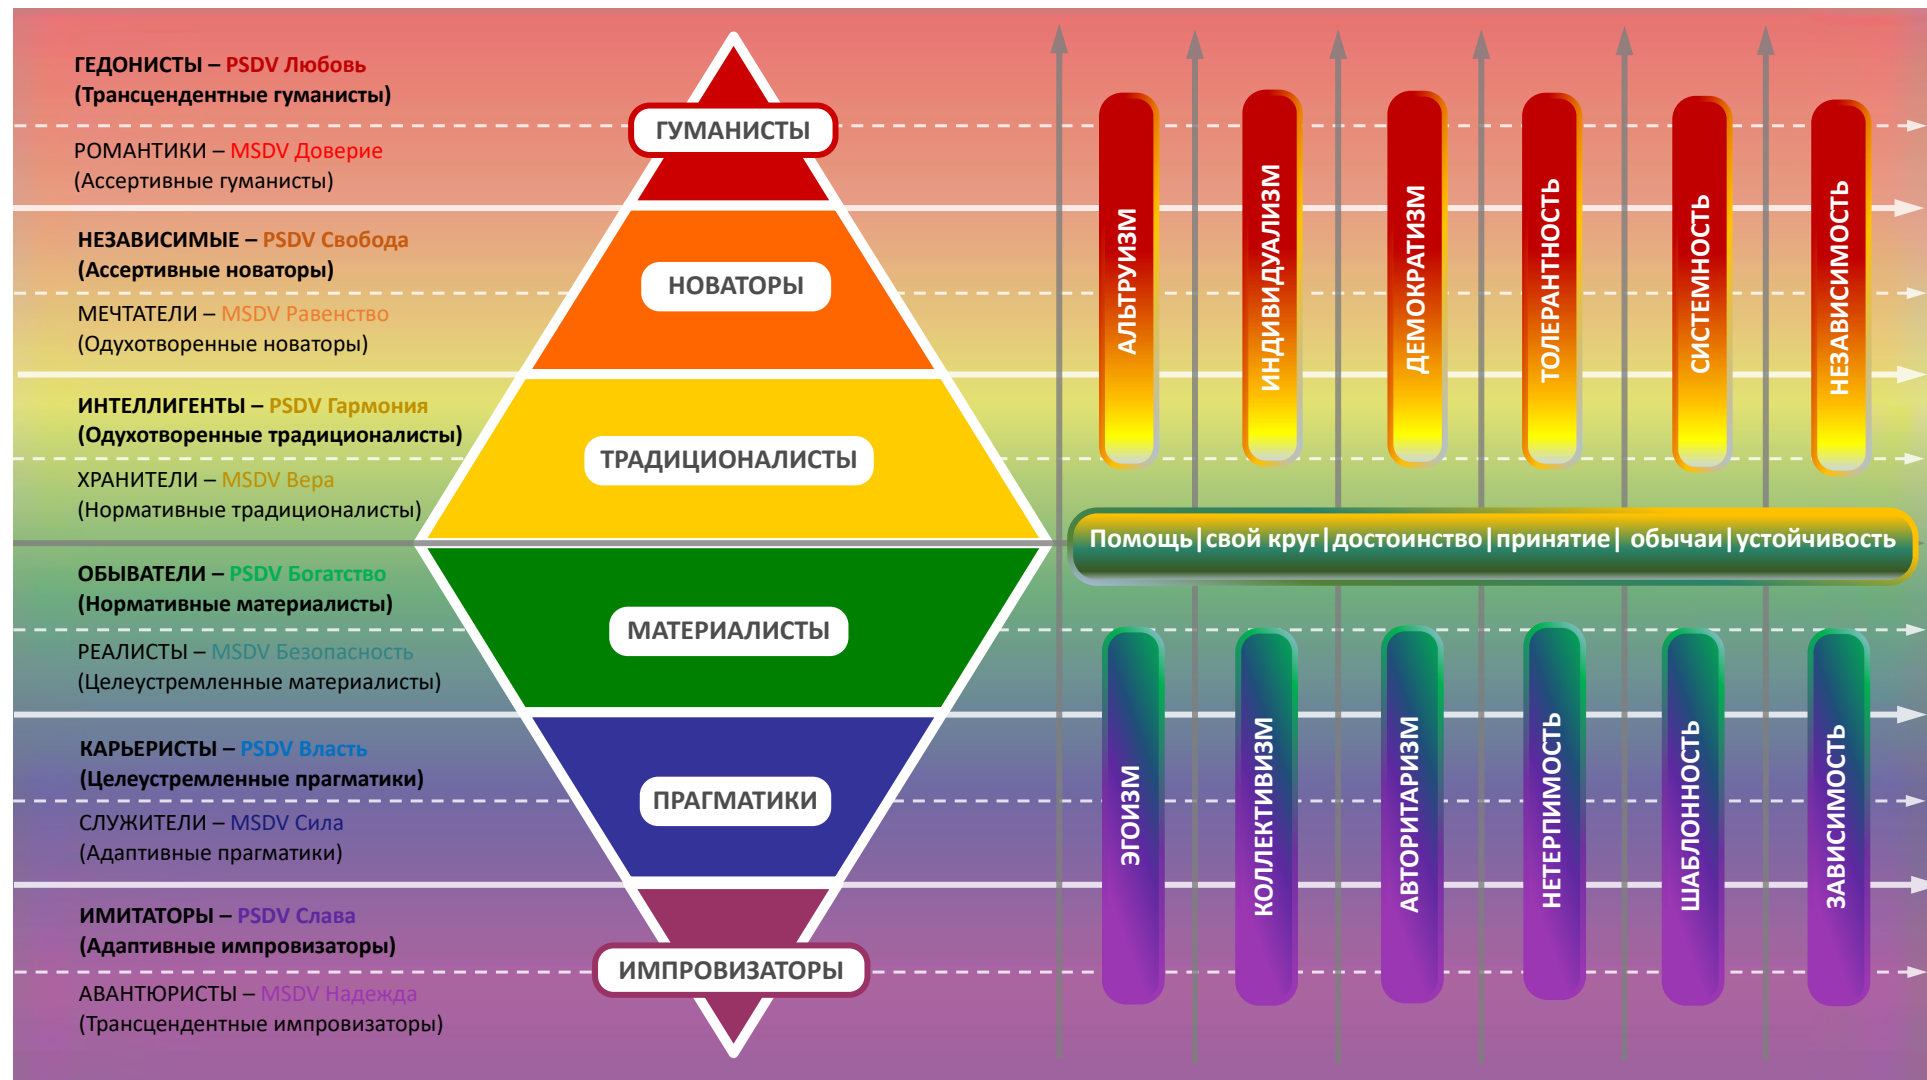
ГЕДОНИСТЫ – PSDV Любовь
(Трансцендентные гуманисты)

РОМАНТИКИ – MSDV Доверие
(Ассертивные гуманисты)

НЕЗАВИСИМЫЕ – PSDV Свобода
(Ассертивные новаторы)

МЕЧТАТЕЛИ – MSDV Равенство
(Одухотворенные новаторы)

ИНТЕЛЛИГЕНТЫ – PSDV Гармония
(Одухотворенные традиционалисты)

ХРАНИТЕЛИ – MSDV Вера
(Нормативные традиционалисты)

ОБЫВАТЕЛИ – PSDV Богатство
(Нормативные материалисты)

РЕАЛИСТЫ – MSDV Безопасность
(Целеустремленные материалисты)

КАРЬЕРИСТЫ – PSDV Власть
(Целеустремленные прагматики)

СЛУЖИТЕЛИ – MSDV Сила
(Адаптивные прагматики)

ИМИТАТОРЫ – PSDV Слава
(Адаптивные импровизаторы)

АВАНТЮРИСТЫ – MSDV Надежда
(Трансцендентные импровизаторы)

ГУМАНИСТЫ

НОВАТОРЫ

ТРАДИЦИОНАЛИСТЫ

МАТЕРИАЛИСТЫ

ПРАГМАТИКИ

ИМПРОВИЗАТОРЫ

АЛЬТРУИЗМ

ИНДИВИДУАЛИЗМ

ДЕМОКРАТИЗМ

ТОЛЕРАНТНОСТЬ

СИСТЕМНОСТЬ

НЕЗАВИСИМОСТЬ

Помощь | свой круг | достоинство | принятие | обычаи | устойчивость

ЭГОИЗМ

КОЛЛЕКТИВИЗМ

АВТОРИТАРИЗМ

НЕТЕРПИМОСТЬ

ШАБЛОННОСТЬ

ЗАВИСИМОСТЬ